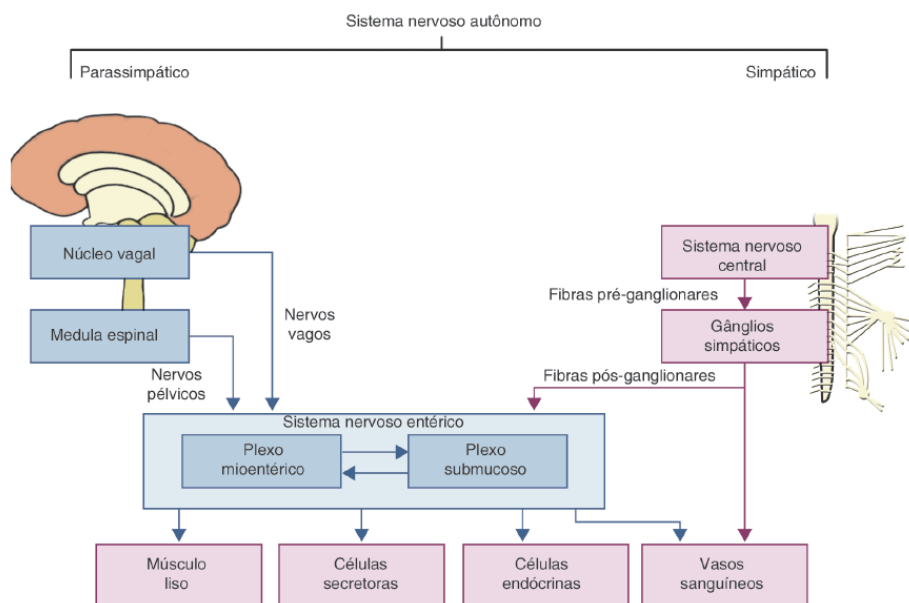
Sistema nervoso autônomo

Parassimpático

Simpático

Núcleo vagal

Nervos vagos

Medula espinal

Nervos pélvicos

Sistema nervoso central

Fibras pré-ganglionares

Gânglios simpáticos

Fibras pós-ganglionares

Sistema nervoso entérico

Plexo mioentérico

Plexo submucoso

Músculo liso

Células secretoras

Células endócrinas

Vasos sanguíneos